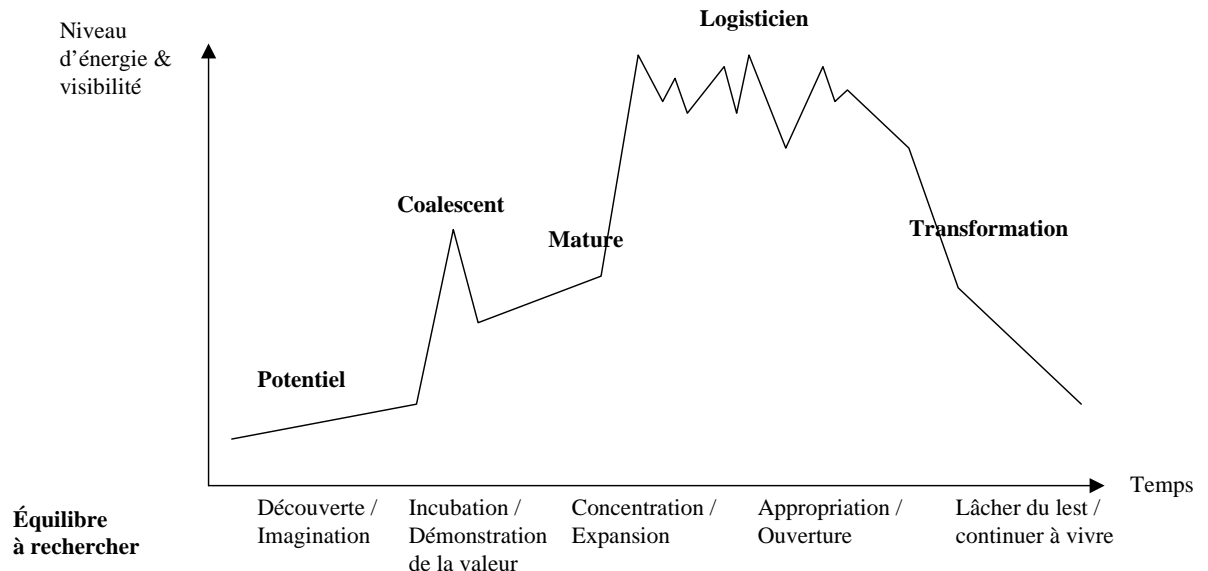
Niveau d'énergie & visibilité

Logisticien

Coalescent

Mature

Transformation

Potentiel

Temps

Équilibre à rechercher

Découverte / Imagination

Incubation / Démonstration de la valeur

Concentration / Expansion

Appropriation / Ouverture

Lâcher du lest / continuer à vivre